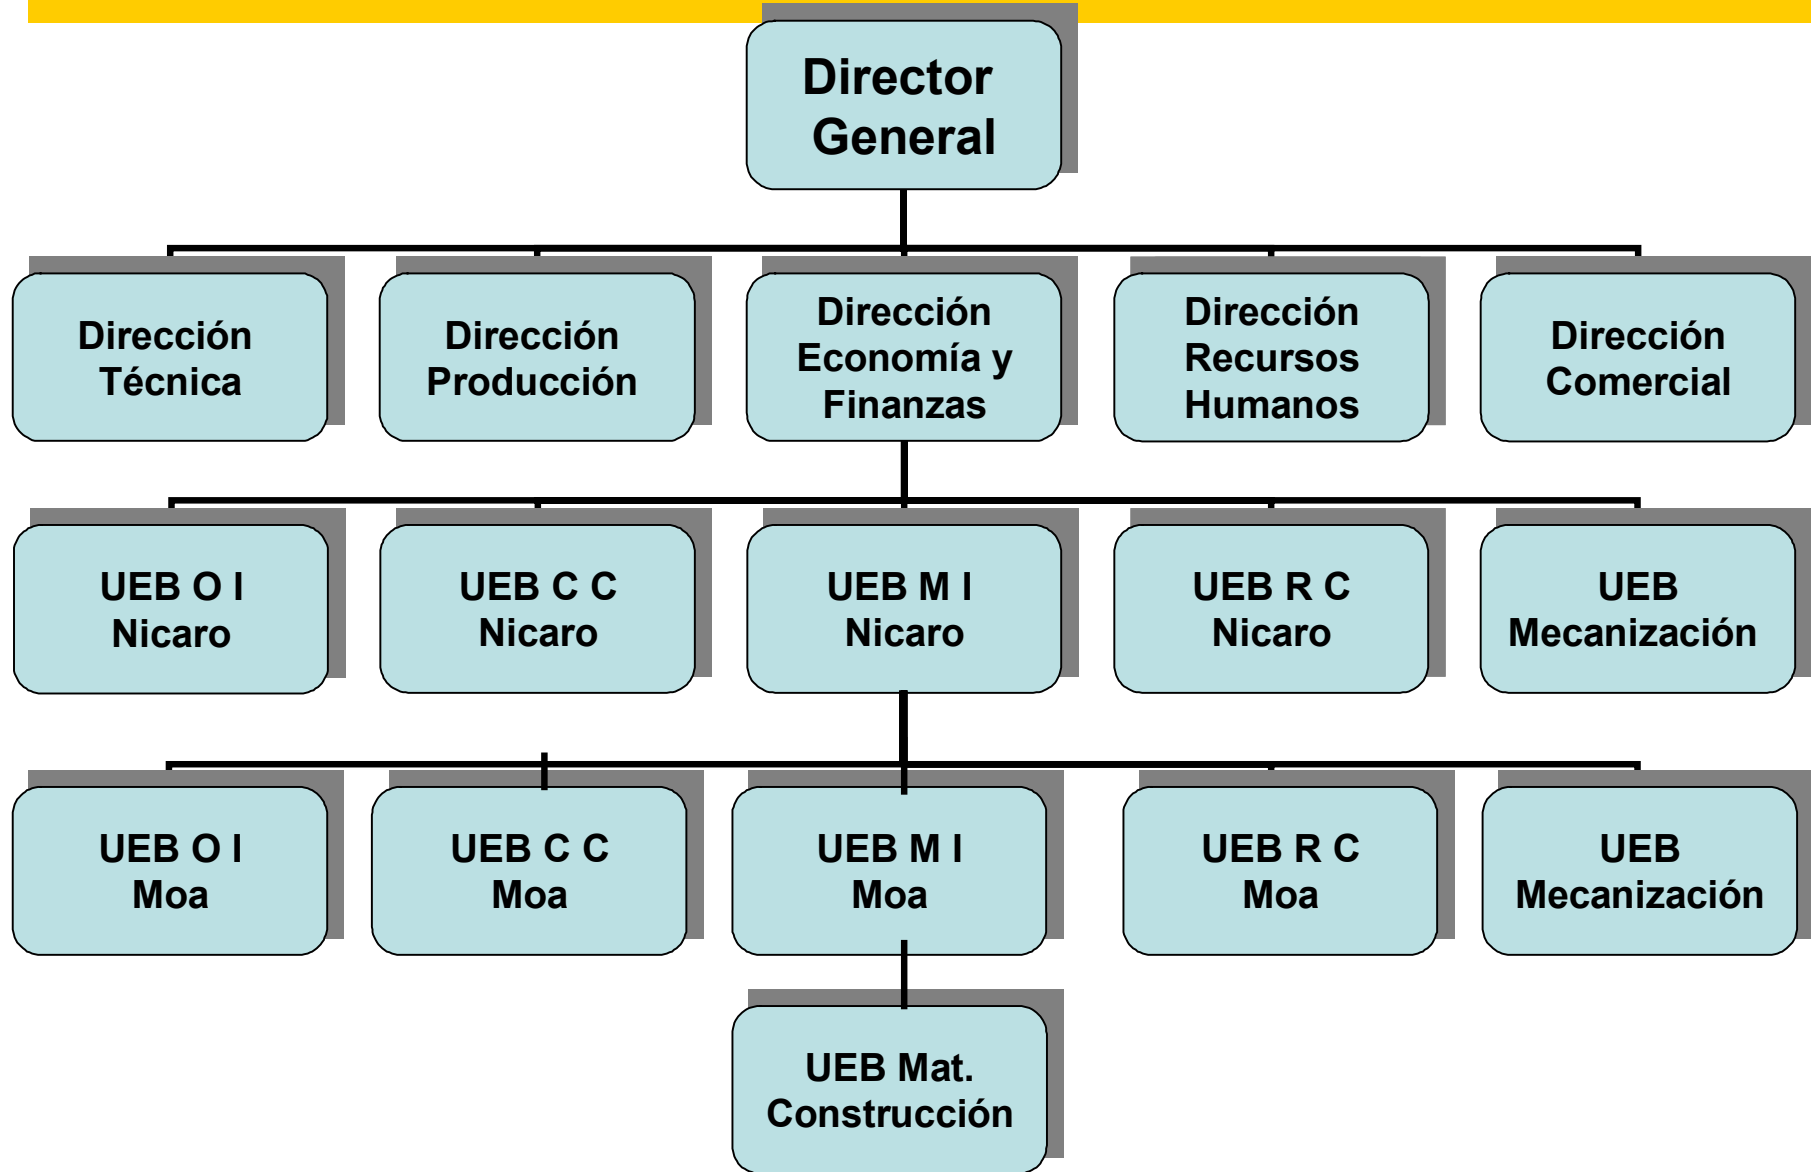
Director General

Dirección Técnica

Dirección Producción

Dirección Economía y Finanzas

Dirección Recursos Humanos

Dirección Comercial

UEB O I Nicaro

UEB C C Nicaro

UEB M I Nicaro

UEB R C Nicaro

UEB Mecanización

UEB O I Moa

UEB C C Moa

UEB M I Moa

UEB R C Moa

UEB Mecanización

UEB Mat. Construcción